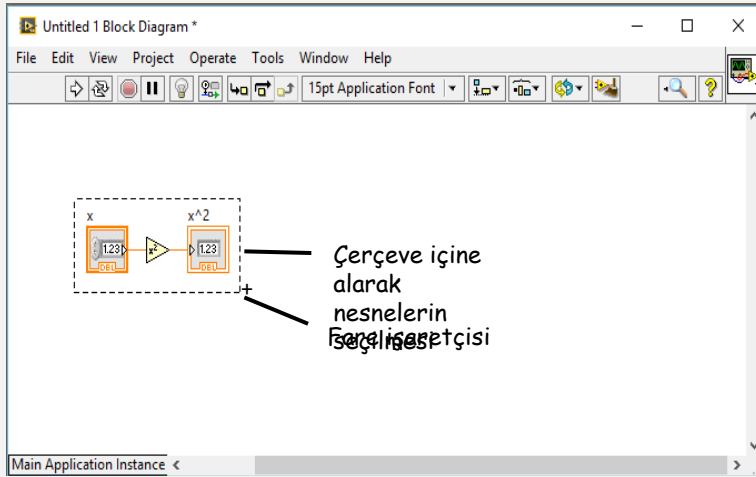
Untitled 1 Block Diagram *

File Edit View Project Operate Tools Window Help

15pt Application Font

x

x^2

1.23

DBL

$x^2$

1.23

DBL

Çerçeve içine alarak nesnelerin seçilmesi

Fare işaretçisi

Main Application Instance